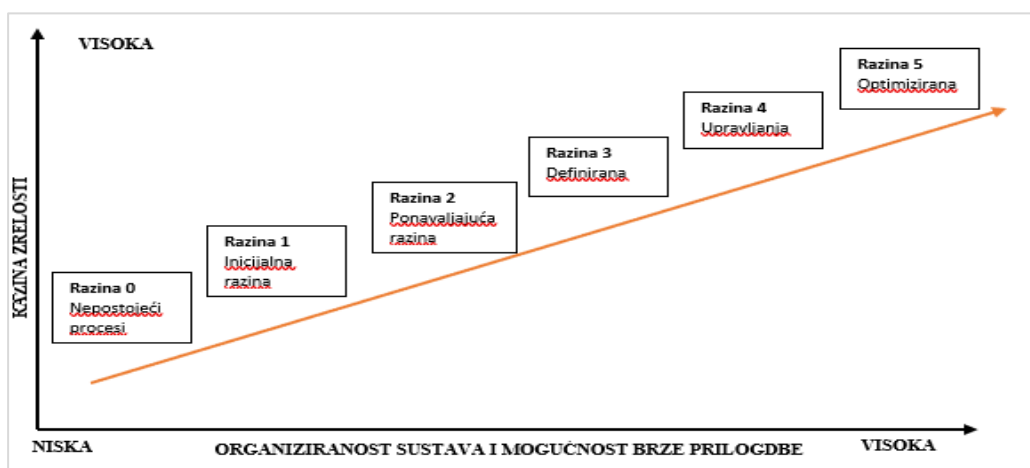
VISOKA

KAZINA ZRELOSTI

Razina 0
Nepostojeći procesi

Razina 1
Inicijalna razina

Razina 2
Ponavaljajuća razina

Razina 3
Definirana

Razina 4
Upravljanja

Razina 5
Optimizirana

NISKA

ORGANIZIRANOST SUSTAVA I MOGUĆNOST BRZE PRILOGDBE

VISOKA